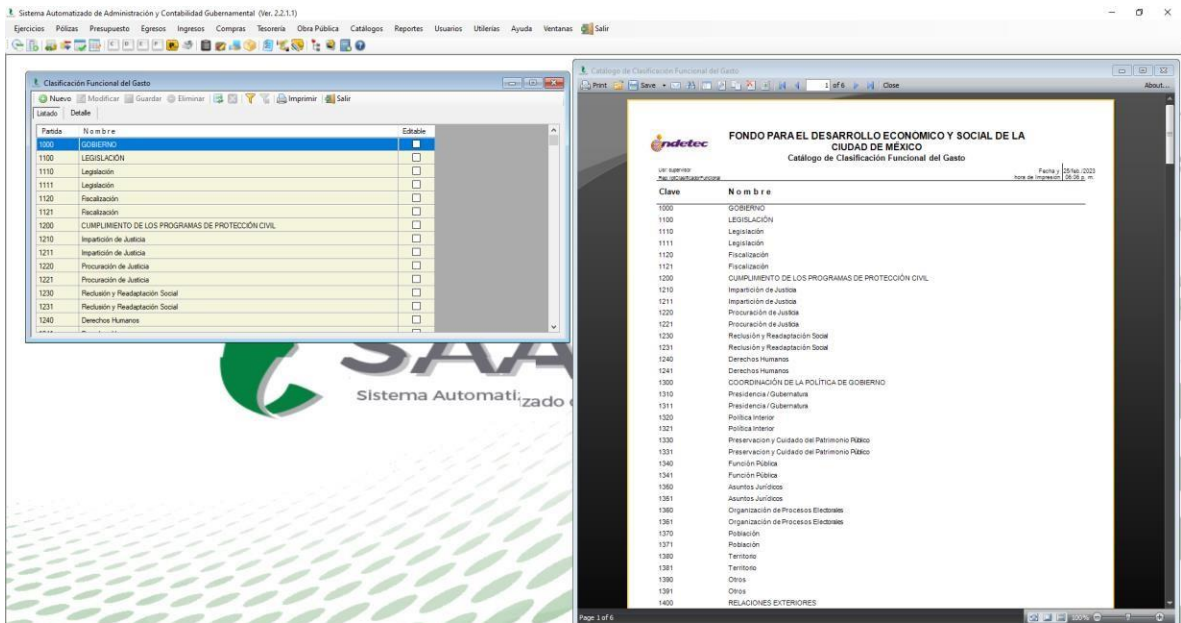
Sistema Automatizado de Administración y Contabilidad Gubernamental (Ver. 2.2.1.1)

Ejercicios Pólizas Presupuesto Egresos Ingresos Compras Tesorería Obra Pública Catálogos Reportes Usuarios Utilerías Ayuda Ventanas Salir

Clasificación Funcional del Gasto

Nuevo Modificar Guardar Eliminar Imprimir Salir

Listado Detalle

| Partida | Nombre | Editable |
|---|---|---|
| 1000 | GOBIERNO | |
| 1100 | LEGISLACIÓN | |
| 1110 | Legislación | |
| 1111 | Legislación | |
| 1120 | Fiscalización | |
| 1121 | Fiscalización | |
| 1200 | CUMPLIMIENTO DE LOS PROGRAMAS DE PROTECCIÓN CIVIL | |
| 1210 | Impartición de Justicia | |
| 1211 | Impartición de Justicia | |
| 1220 | Procuración de Justicia | |
| 1221 | Procuración de Justicia | |
| 1230 | Reclusión y Readaptación Social | |
| 1231 | Reclusión y Readaptación Social | |
| 1240 | Derechos Humanos | |

Sistema Automatizado

Catálogo de Clasificación Funcional del Gasto

Print Save 1 of 6 Close About...

indetec

FONDO PARA EL DESARROLLO ECONOMICO Y SOCIAL DE LA CIUDAD DE MÉXICO
Catálogo de Clasificación Funcional del Gasto

Usr: supervisor
Rep: rptClasificadorFuncional

Fecha y 25/feb./2023
hora de impresión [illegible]

| Clave | Nombre |
|---|---|
| 1000 | GOBIERNO |
| 1100 | LEGISLACIÓN |
| 1110 | Legislación |
| 1111 | Legislación |
| 1120 | Fiscalización |
| 1121 | Fiscalización |
| 1200 | CUMPLIMIENTO DE LOS PROGRAMAS DE PROTECCIÓN CIVIL |
| 1210 | Impartición de Justicia |
| 1211 | Impartición de Justicia |
| 1220 | Procuración de Justicia |
| 1221 | Procuración de Justicia |
| 1230 | Reclusión y Readaptación Social |
| 1231 | Reclusión y Readaptación Social |
| 1240 | Derechos Humanos |
| 1241 | Derechos Humanos |
| 1300 | COORDINACIÓN DE LA POLÍTICA DE GOBIERNO |
| 1310 | Presidencia / Gubernatura |
| 1311 | Presidencia / Gubernatura |
| 1320 | Política Interior |
| 1321 | Política Interior |
| 1330 | Preservacion y Cuidado del Patrimonio Público |
| 1331 | Preservacion y Cuidado del Patrimonio Público |
| 1340 | Función Pública |
| 1341 | Función Pública |
| 1350 | Asuntos Jurídicos |
| 1351 | Asuntos Jurídicos |
| 1360 | Organización de Procesos Electorales |
| 1361 | Organización de Procesos Electorales |
| 1370 | Población |
| 1371 | Población |
| 1380 | Territorio |
| 1381 | Territorio |
| 1390 | Otros |
| 1391 | Otros |
| 1400 | RELACIONES EXTERIORES |

Page 1 of 6 100%